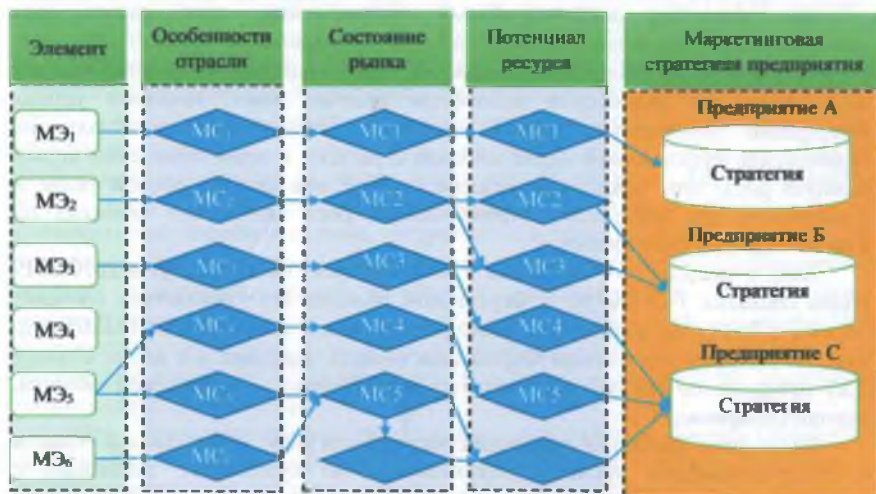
Элемент

Особенности отрасли

Состояние рынка

Потенциал ресурса

Маркетинговая стратегия предприятия

МЭ$_1$

МЭ$_2$

МЭ$_3$

МЭ$_4$

МЭ$_5$

МЭ$_6$

МС$_1$

МС$_2$

МС$_3$

МС$_4$

МС$_5$

МС$_6$

МС1

МС2

МС3

МС4

МС5

МС1

МС2

МС3

МС4

МС5

Предприятие А

Стратегия

Предприятие Б

Стратегия

Предприятие С

Стратегия